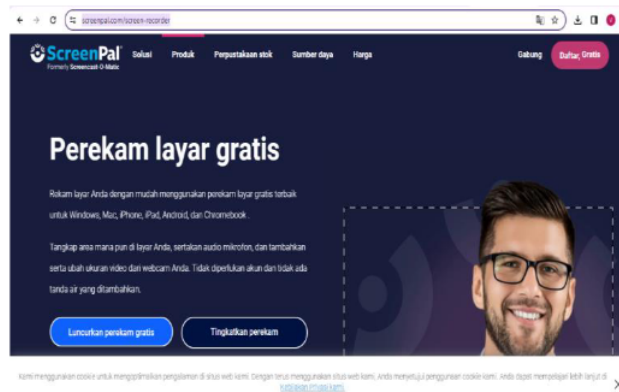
screenpal.com/screen-recorder

ScreenPal
Formerly Screencast-O-Matic

Solusi Produk Perpustakaan stok Sumber daya Harga Gabung Daftar Gratis

Perekam layar gratis

Rekam layar Anda dengan mudah menggunakan perekam layar gratis terbaik untuk Windows, Mac, iPhone, iPad, Android, dan Chromebook.

Tangkap area mana pun di layar Anda, sertakan audio mikrofon, dan tambahkan serta ubah ukuran video dari webcam Anda. Tidak diperlukan akun dan tidak ada tanda air yang ditambahkan.

Luncurkan perekam gratis

Tingkatkan perekam

Kami menggunakan cookie untuk mengoptimalkan pengalaman di situs web kami. Dengan terus menggunakan situs web kami, Anda menyetujui penggunaan cookie kami. Anda dapat mempelajari lebih lanjut di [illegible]